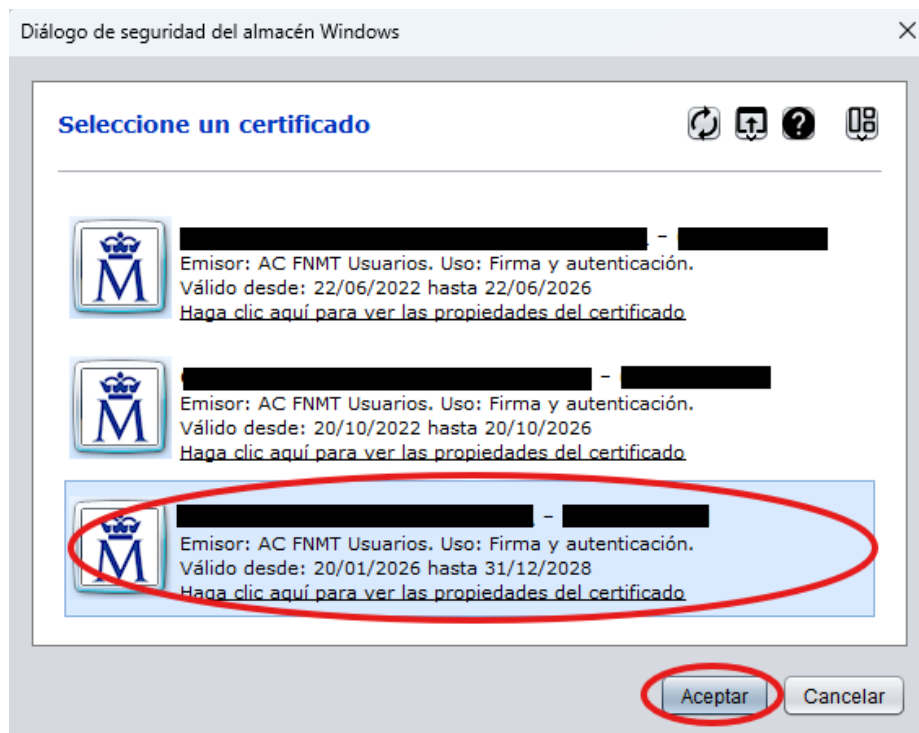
Diálogo de seguridad del almacén Windows

Seleccione un certificado

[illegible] - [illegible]
Emisor: AC FNMT Usuarios. Uso: Firma y autenticación.
Válido desde: 22/06/2022 hasta 22/06/2026
Haga clic aquí para ver las propiedades del certificado

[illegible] - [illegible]
Emisor: AC FNMT Usuarios. Uso: Firma y autenticación.
Válido desde: 20/10/2022 hasta 20/10/2026
Haga clic aquí para ver las propiedades del certificado

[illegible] - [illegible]
Emisor: AC FNMT Usuarios. Uso: Firma y autenticación.
Válido desde: 20/01/2026 hasta 31/12/2028
Haga clic aquí para ver las propiedades del certificado

Aceptar Cancelar